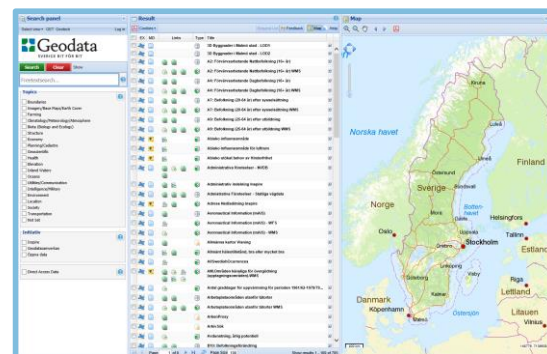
Search panel
Geodata
SVERIGE BYTTER MÄT
Search Clear Show
Topics
Boundaries
Farming
Structure
Economy
Health
Elevation
Inland Waters
Oceans
Environment
Location
Society
Transportation
Not set
Initiatie
Inspire
Direct Access Data
Result
Cart Title
3D Byggnader i Malmö stad - LOD1
3D Byggnader i Malmö stad - LOD2
A2-Förvärvsarbetande Nattbefolkning (16+ år)
A2-Förvärvsarbetande Nattbefolkning (16+ år) WMS
A3-Förvärvsarbetande Dagbefolkning (16+ år)
A3-Förvärvsarbetande Dagbefolkning (16+ år) WMS
A7-Befolkning (20-64 år) efter sysselsättning
A7-Befolkning (20-64 år) efter sysselsättning WMS
A9-Befolkning (25-64 år) efter utbildning
A9-Befolkning (25-64 år) efter utbildning WMS
Administrativ indelning kartor
Administrativ indelning kartor
Aeronautical Information (AIS)
Aeronautical Information (AIS) - WFS
Aeronautical Information (AIS) - WMS
Allmänna kartor Visning
Antal grödor
Arbetsplatsområden
Arbetsplatsområden WMS
ArbetsTest
Arbetsställen
Map
Norska havet
Sverige
Finland
Norge
Oslo
Stockholm
Helsingfors
Tallinn
Estland
Riga
Lettland
Danmark
Köpenhamn
Litauen
Kiruna
Luleå
Umeå
Bottenhavet
Göteborg
Kalmar
Malmö
Östersjön
Page 1 of 8
Show results 1 - 100 of 783